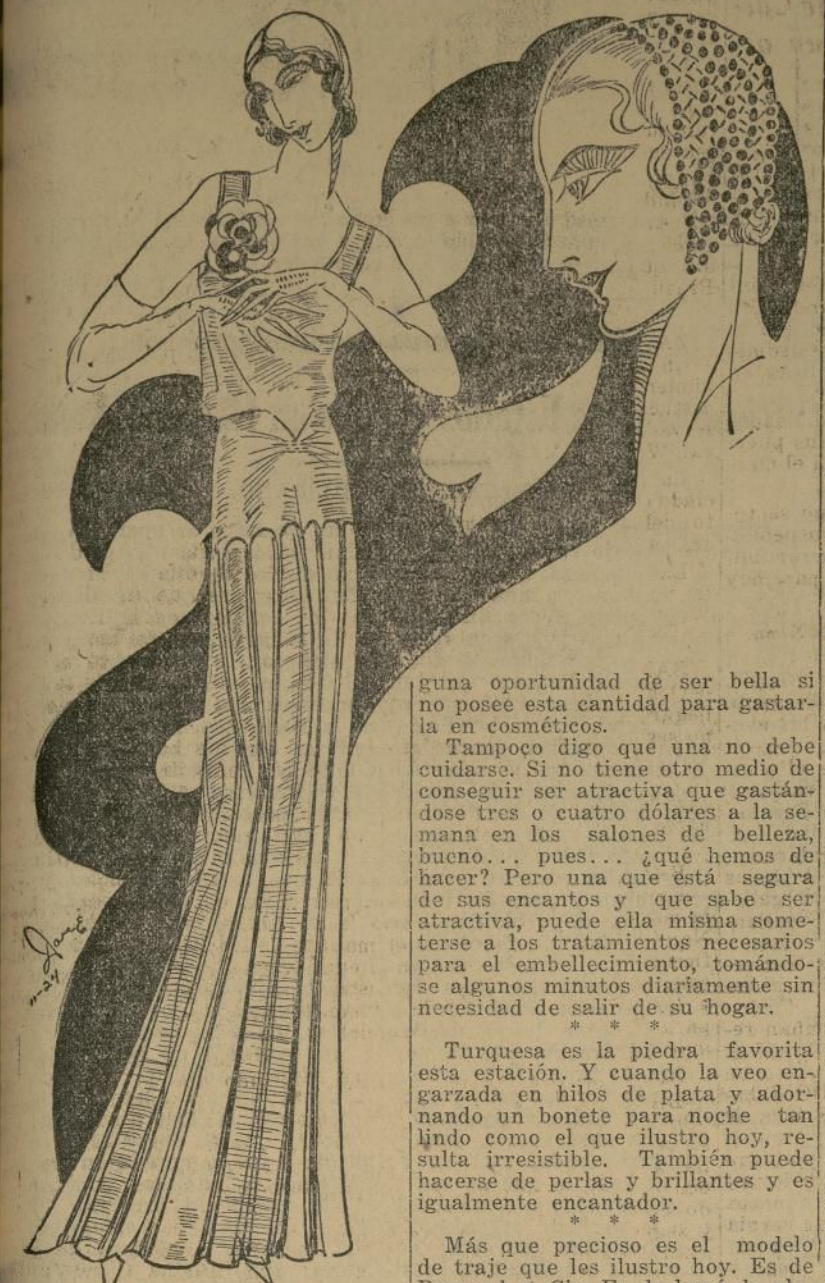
Jane
11-24

guna oportunidad de ser bella si no posee esta cantidad para gastarla en cosméticos.

Tampoco digo que una no debe cuidarse. Si no tiene otro medio de conseguir ser atractiva que gastándose tres o cuatro dólares a la semana en los salones de belleza, bueno... pues... ¿qué hemos de hacer? Pero una que está segura de sus encantos y que sabe ser atractiva, puede ella misma someterse a los tratamientos necesarios para el embellecimiento, tomándose algunos minutos diariamente sin necesidad de salir de su hogar.

* * *

Turquesa es la piedra favorita esta estación. Y cuando la veo engarzada en hilos de plata y adornando un bonete para noche tan lindo como el que ilustro hoy, resulta irresistible. También puede hacerse de perlas y brillantes y es igualmente encantador.

* * *

Más que precioso es el modelo de traje que les ilustro hoy. Es de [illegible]